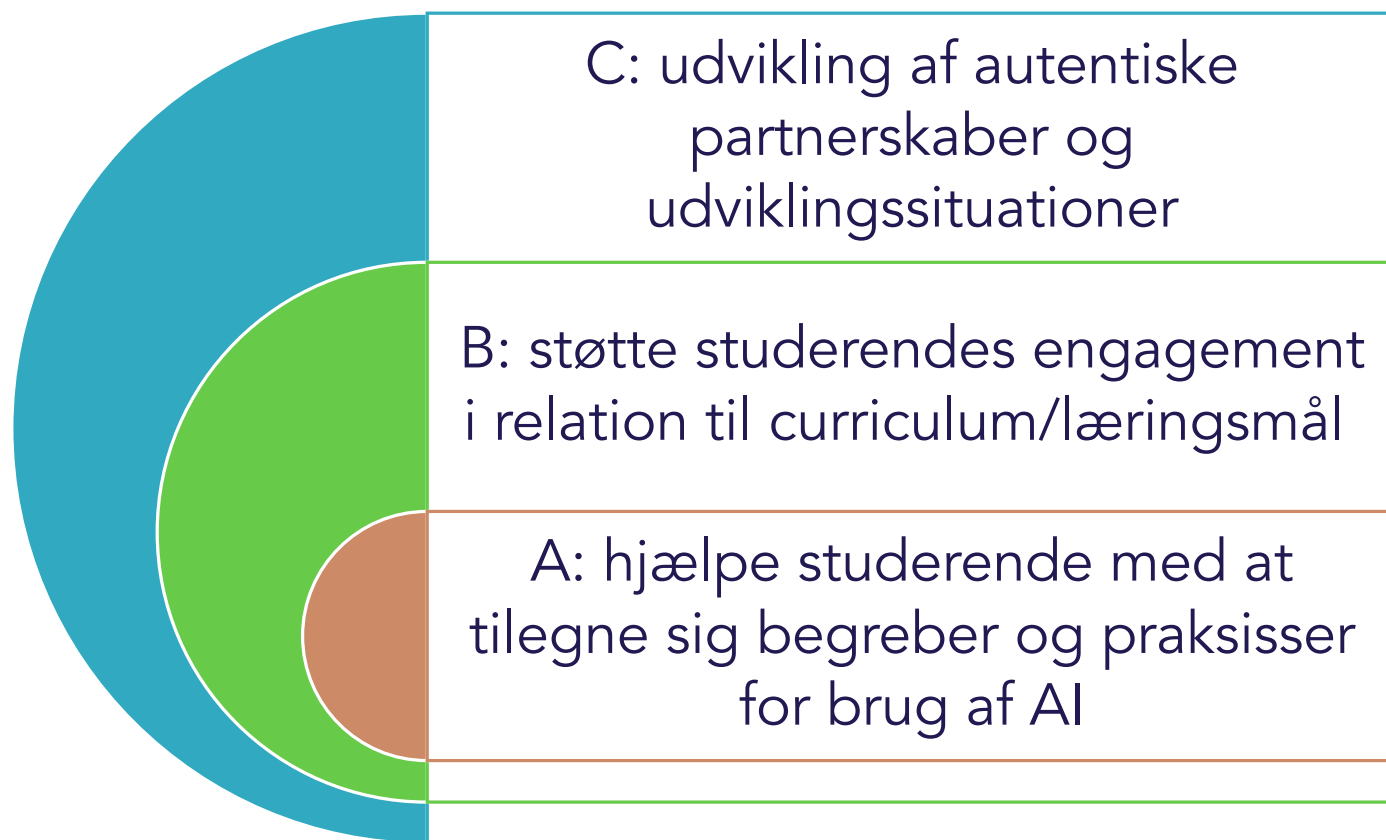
C: udvikling af autentiske partnerskaber og udviklingssituationer

B: støtte studerendes engagement i relation til curriculum/læringsmål

A: hjælpe studerende med at tilegne sig begreber og praksisser for brug af AI